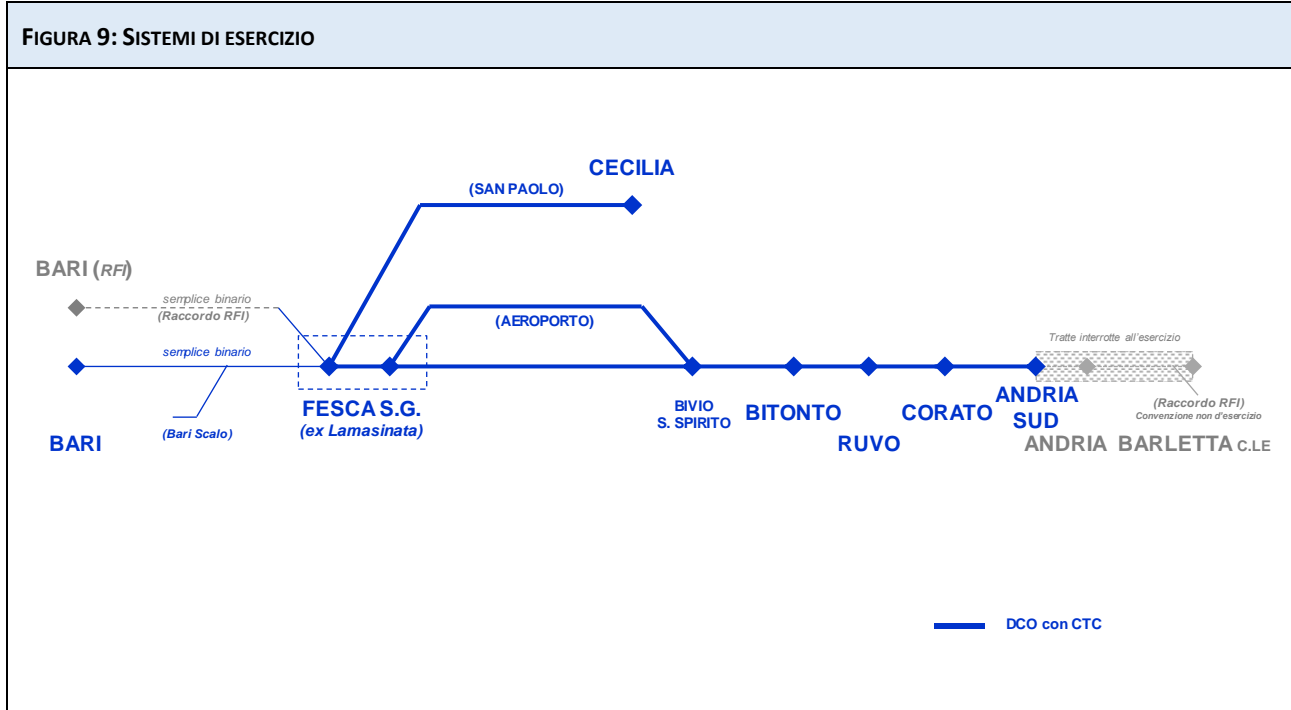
FIGURA 9: SISTEMI DI ESERCIZIO

CECILIA

(SAN PAOLO)

BARI (RFI)

semplice binario
(Raccordo RFI)

(AEROPORTO)

Tratte interrotte all'esercizio

semplice binario

(Bari Scalo)

BARI

FESCA S.G.
(ex Lamasinata)

BIVIO
S. SPIRITO

BITONTO

RUVO

CORATO

ANDRIA SUD

(Raccordo RFI)
Convenzione non d'esercizio

ANDRIA

BARLETTA C.LE

DCO con CTC